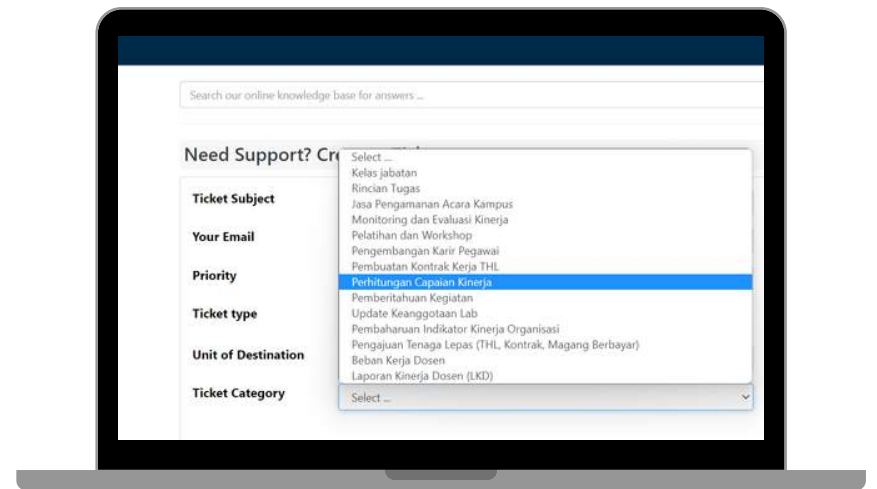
Search our online knowledge base for answers ...

Need Support? Cre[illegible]

Ticket Subject

Your Email

Priority

Ticket type

Unit of Destination

Ticket Category

Select ...
Kelas jabatan
Rincian Tugas
Jasa Pengamanan Acara Kampus
Monitoring dan Evaluasi Kinerja
Pelatihan dan Workshop
Pengembangan Karir Pegawai
Pembuatan Kontrak Kerja THL
Perhitungan Capaian Kinerja
Pemberitahuan Kegiatan
Update Keanggotaan Lab
Pembaharuan Indikator Kinerja Organisasi
Pengajuan Tenaga Lepas (THL, Kontrak, Magang Berbayar)
Beban Kerja Dosen
Laporan Kinerja Dosen (LKD)

Select ...